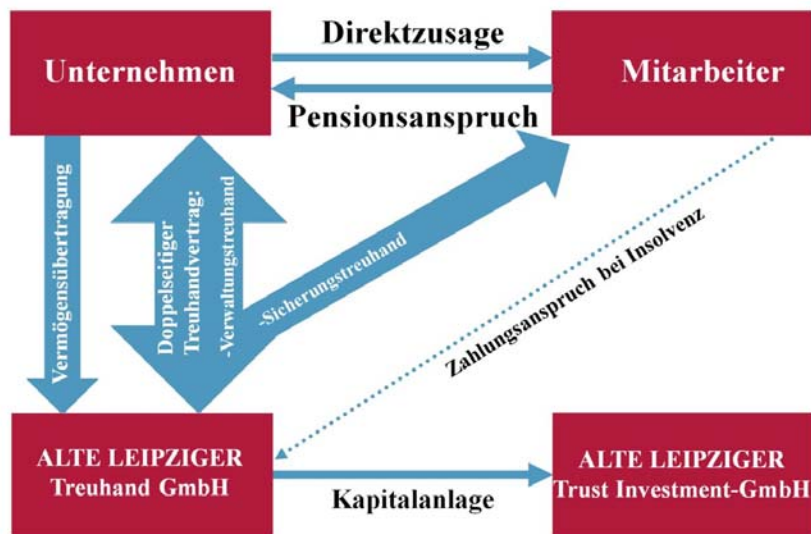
Unternehmen

Direktzusage

Pensionsanspruch

Mitarbeiter

Vermögensübertragung

Doppelseitiger Treuhandvertrag: -Verwaltungstreuhand

-Sicherungstreuhand

Zahlungsanspruch bei Insolvenz

ALTE LEIPZIGER Treuhand GmbH

Kapitalanlage

ALTE LEIPZIGER Trust Investment-GmbH